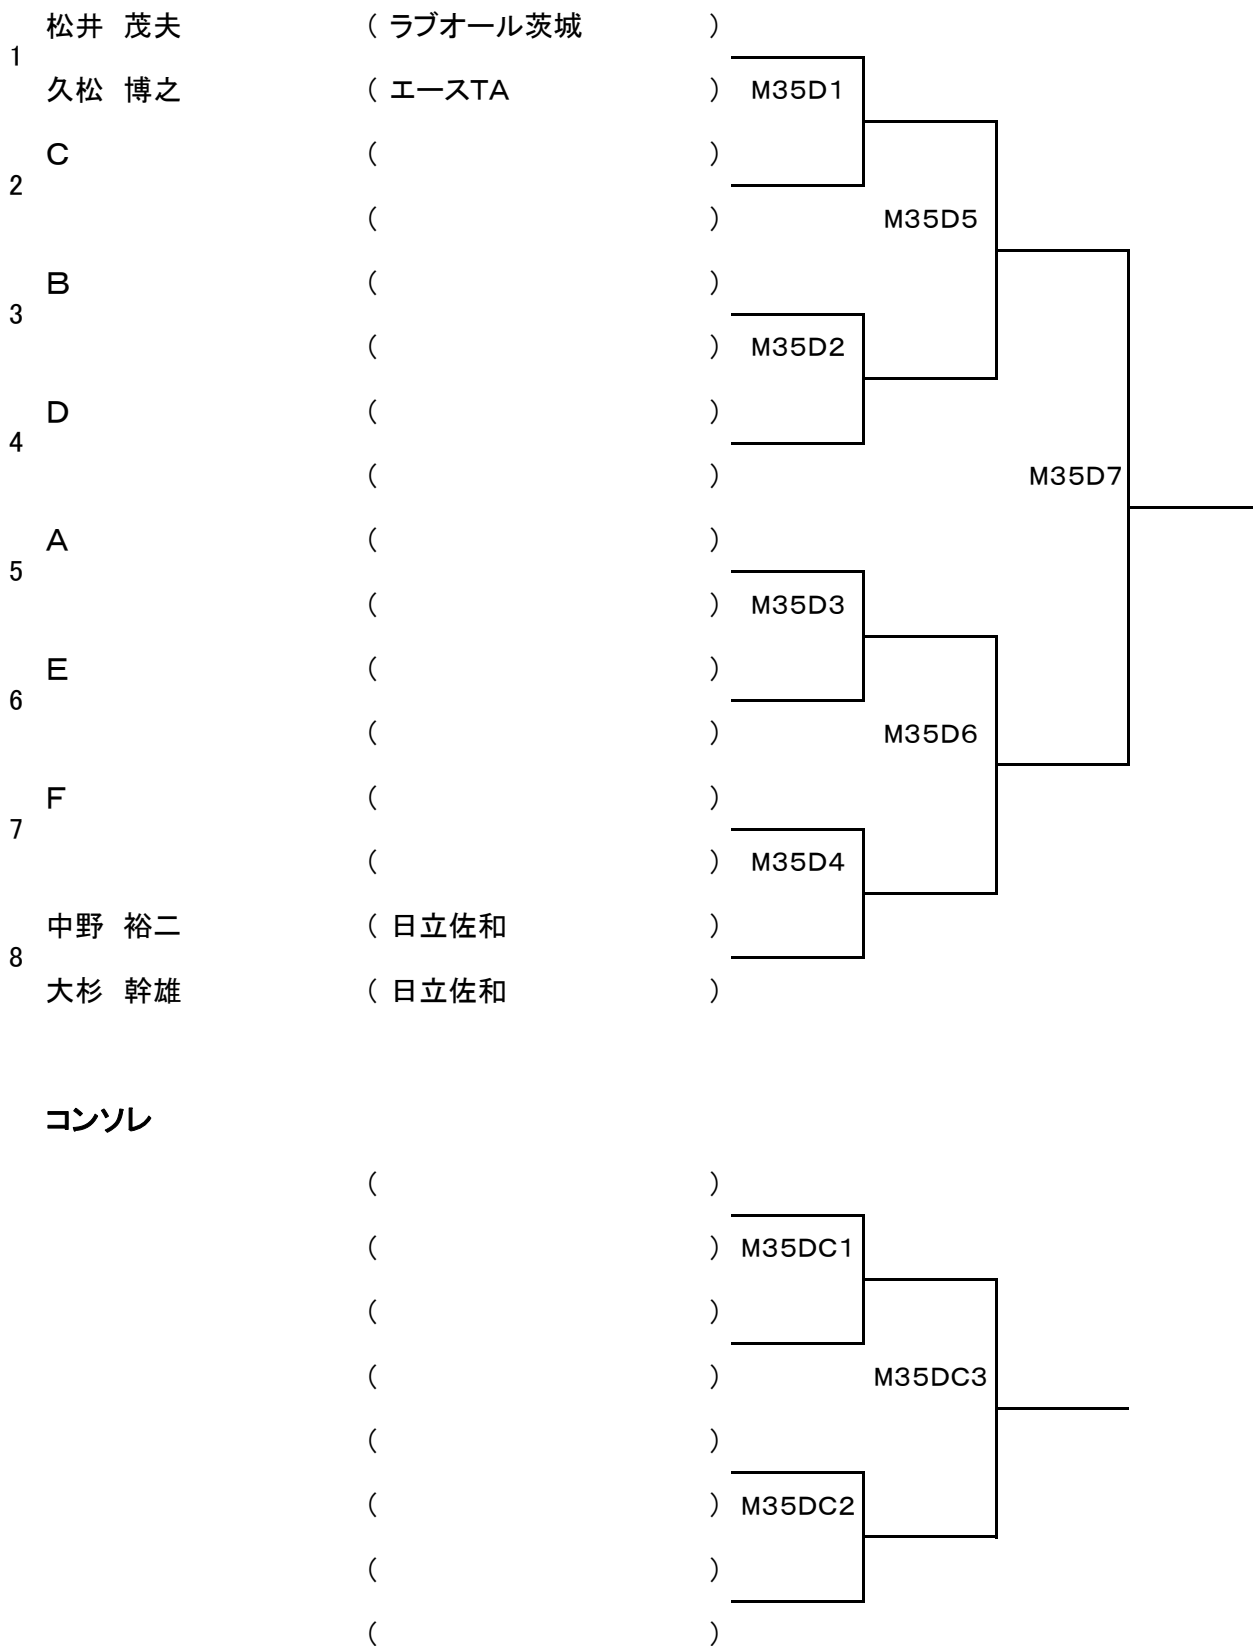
1 松井 茂夫 ( ラブオール茨城 )
久松 博之 ( エースTA ) M35D1

2 C ( )
( ) M35D5

3 B ( )
( ) M35D2

4 D ( )
( ) M35D7

5 A ( )
( ) M35D3

6 E ( )
( ) M35D6

7 F ( )
( ) M35D4

8 中野 裕二 ( 日立佐和 )
大杉 幹雄 ( 日立佐和 )

コンソレ

( )
( ) M35DC1
( )
( ) M35DC3
( )
( ) M35DC2
( )
( )